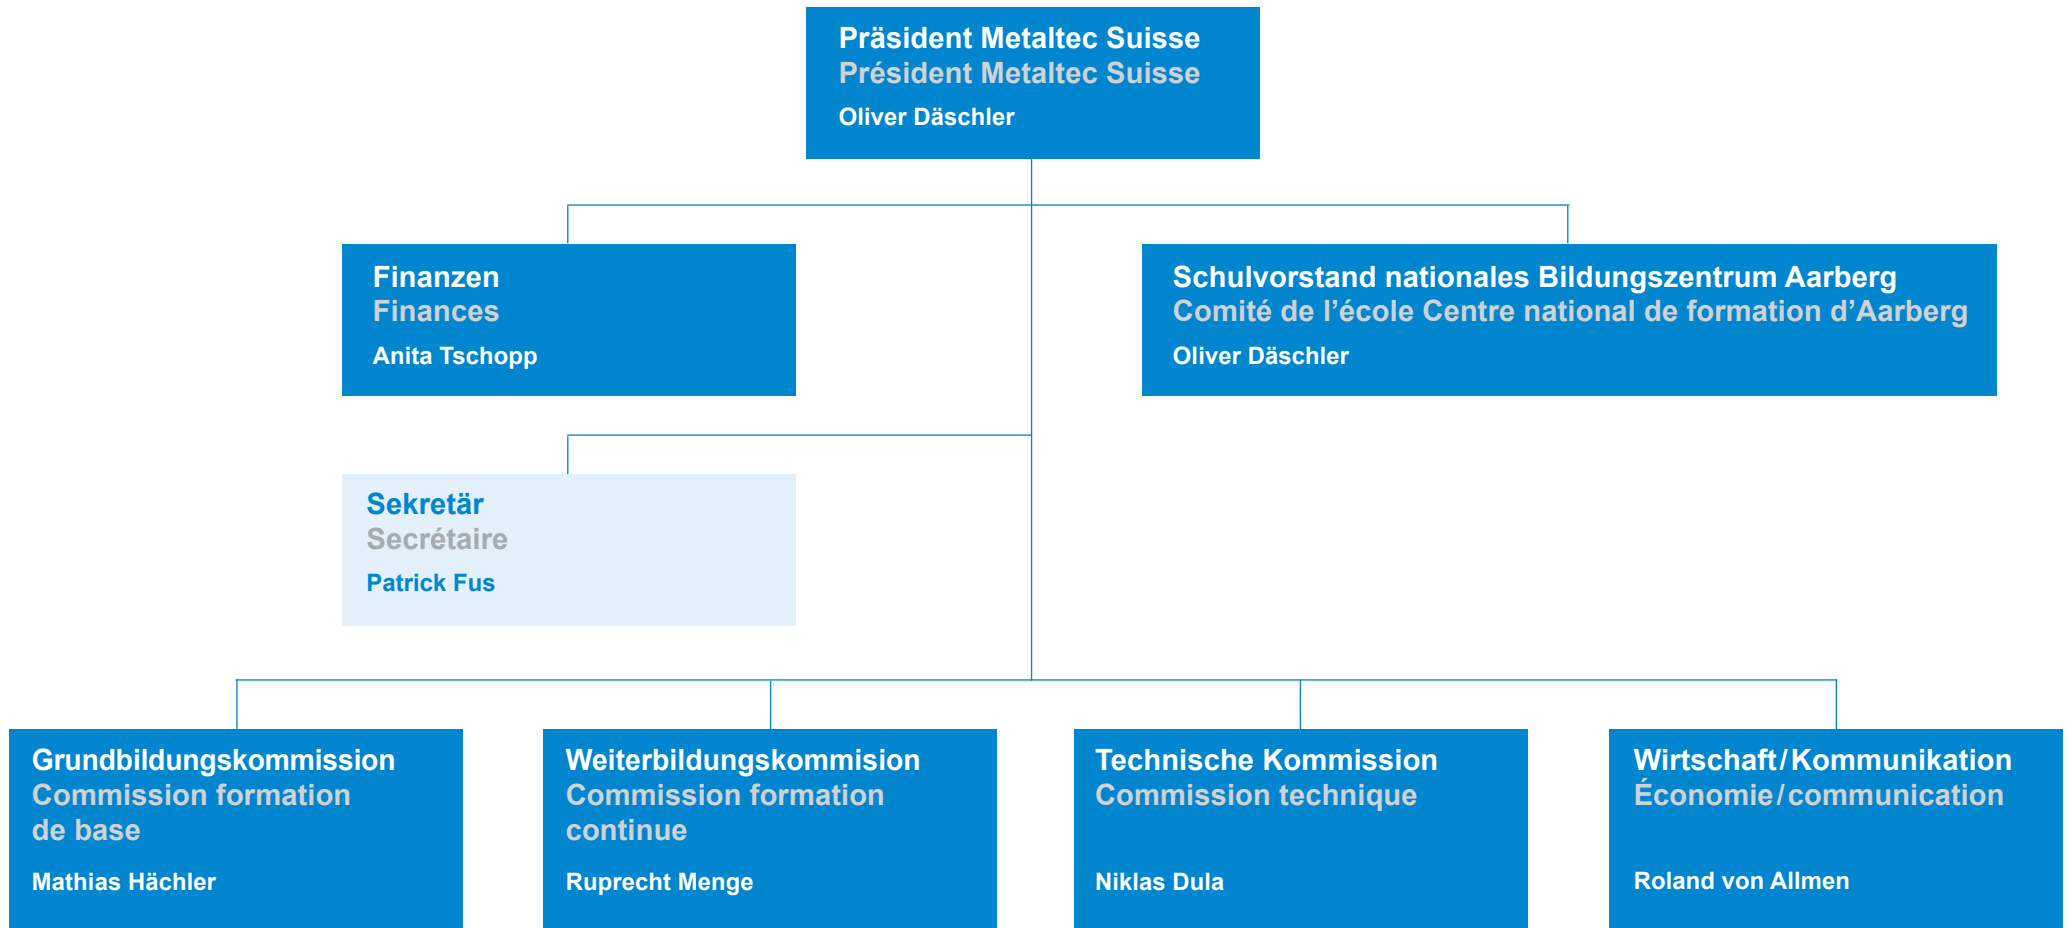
Präsident Metaltec Suisse
Président Metaltec Suisse
Oliver Däschler

Finanzen
Finances
Anita Tschopp

Schulvorstand nationales Bildungszentrum Aarberg
Comité de l'école Centre national de formation d'Aarberg
Oliver Däschler

Sekretär
Secrétaire
Patrick Fus

Grundbildungskommission
Commission formation de base
Mathias Hächler

Weiterbildungskommision
Commission formation continue
Ruprecht Menge

Technische Kommission
Commission technique
Niklas Dula

Wirtschaft/Kommunikation
Économie/communication
Roland von Allmen